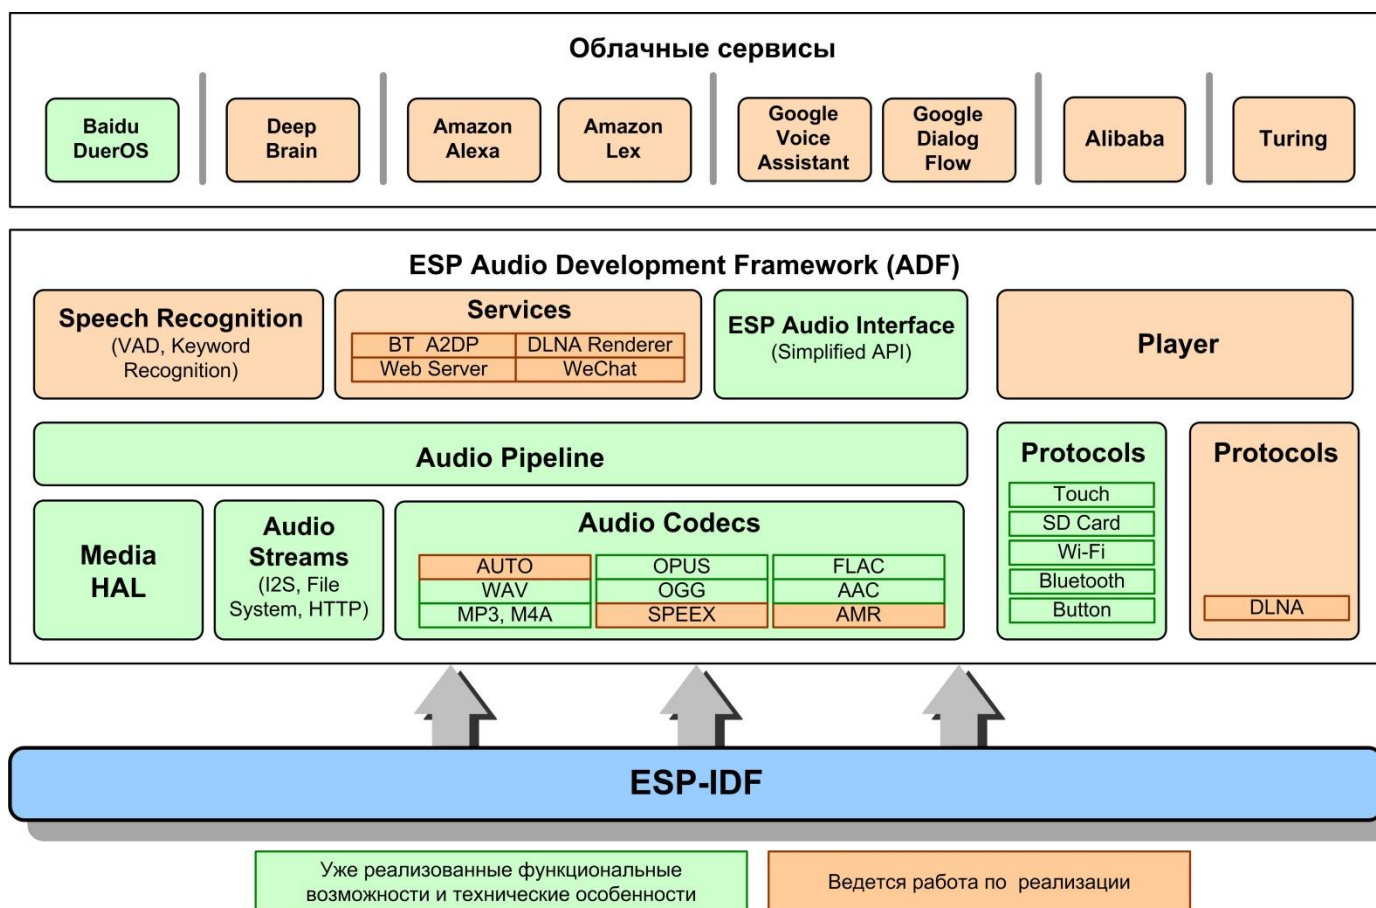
Облачные сервисы

Baidu DuerOS

Deep Brain

Amazon Alexa

Amazon Lex

Google Voice Assistant

Google Dialog Flow

Alibaba

Turing

ESP Audio Development Framework (ADF)

Speech Recognition
(VAD, Keyword Recognition)

Services

| BT A2DP | DLNA Renderer |
|---|---|
| Web Server | WeChat |

ESP Audio Interface
(Simplified API)

Player

Audio Pipeline

Protocols

Touch
SD Card
Wi-Fi
Bluetooth
Button

Protocols

DLNA

Media HAL

Audio Streams
(I2S, File System, HTTP)

Audio Codecs

| AUTO | OPUS | FLAC |
|---|---|---|
| WAV | OGG | AAC |
| MP3, M4A | SPEEX | AMR |

ESP-IDF

Уже реализованные функциональные возможности и технические особенности

Ведется работа по реализации